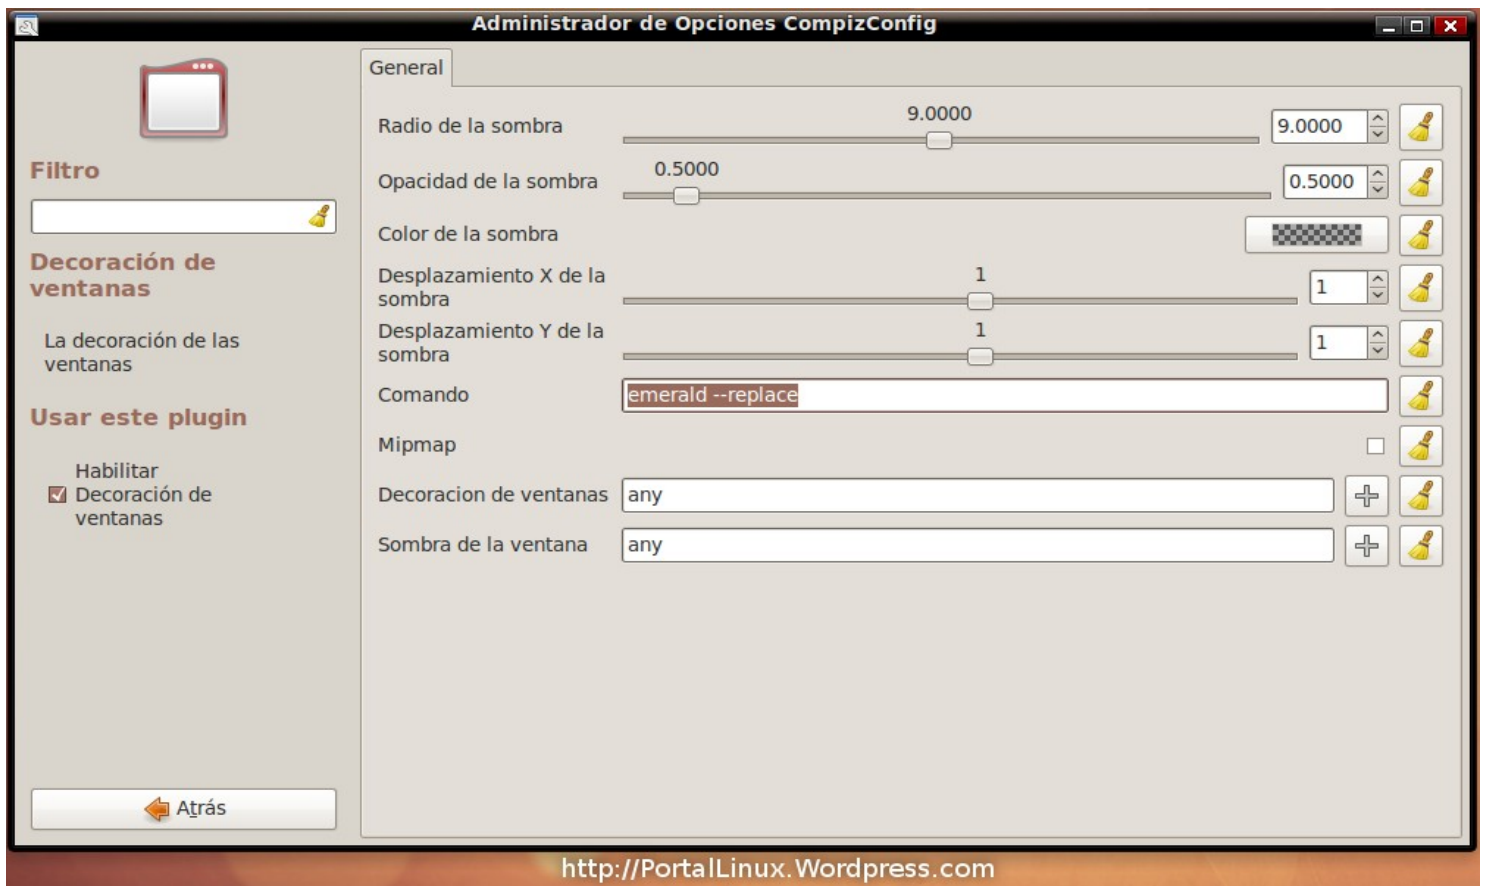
Administrador de Opciones CompizConfig

Filtro

Decoración de ventanas

La decoración de las ventanas

Usar este plugin

Habilitar Decoración de ventanas

Atrás

General

Radio de la sombra 9.0000 9.0000

Opacidad de la sombra 0.5000 0.5000

Color de la sombra

Desplazamiento X de la sombra 1 1

Desplazamiento Y de la sombra 1 1

Comando emerald --replace

Mipmap

Decoracion de ventanas any

Sombra de la ventana any

http://PortalLinux.Wordpress.com